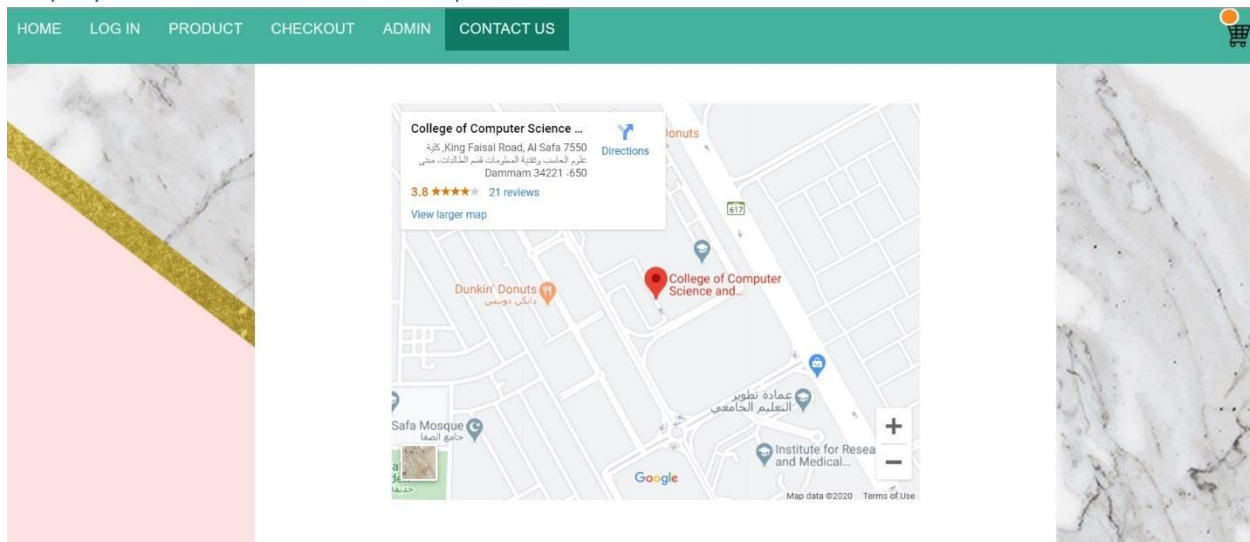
HOME LOG IN PRODUCT CHECKOUT ADMIN CONTACT US

College of Computer Science ...
King Faisal Road, Al Safa 7550, كلية علوم الحاسب وتقنية المعلومات قسم الطالبات، مبنى 650، Dammam 34221
Directions
3.8 ★★★★★ 21 reviews
View larger map

Donuts
617
College of Computer Science and...
Dunkin' Donuts
دانكن دونتس
عمادة تطوير التعليم الجامعي
Safa Mosque
جامع الصفا
Institute for Resea and Medical...
Google
Map data ©2020 Terms of Use
+
−